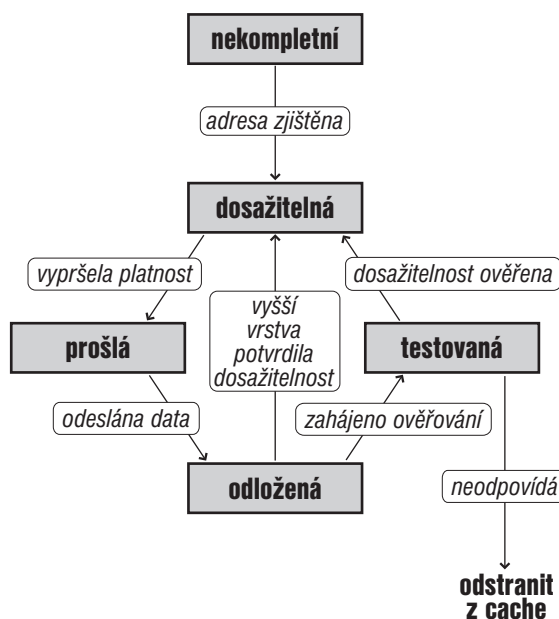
nekompletní

adresa zjištěna

dosažitelná

vypršela platnost

dosažitelnost ověřena

prošlá

vyšší vrstva potvrdila dosažitelnost

testovaná

odeslána data

zahájeno ověřování

odložená

neodpovídá

odstranit z cache